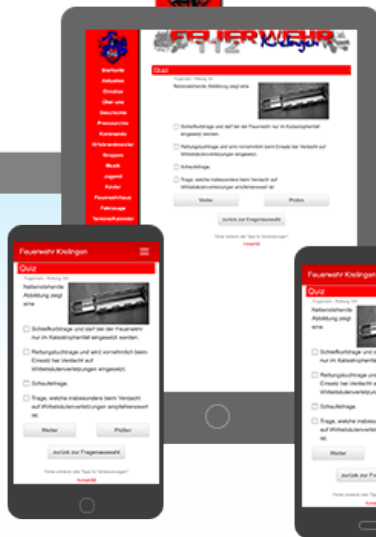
FEUERWEHR 112 Kislingen

Startseite
Aktuelles
Einsätze
Über uns
Geschichte
Pressearchiv
Kommando
Gefahrenabwehr
Gruppen
Musik
Jugend
Kinder
Feuerwehrhaus
Fahrzeuge
Terminkalender

Quiz

Fragebogen / Prüfung: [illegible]

Nebenstehende Abbildung zeigt eine

Schleifkorbtrage und darf bei der Feuerwehr nur im Katastrophenfall eingesetzt werden.

Rettungstuchtrage und wird vornehmlich beim Einsatz bei Verdacht auf Wirbelsäulenverletzungen eingesetzt.

Schaufeltrage.

Trage, welche insbesondere beim Verdacht auf Wirbelsäulenverletzungen empfehlenswert ist.

Weiter
Prüfen

zurück zur Fragenauswahl

Fehler entdeckt oder Tipps für Verbesserungen?
Kontakt

Feuerwehr Kislingen

Quiz

Fragebogen / Prüfung: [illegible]

Nebenstehende Abbildung zeigt eine

Schleifkorbtrage und darf bei der Feuerwehr nur im Katastrophenfall eingesetzt werden.

Rettungstuchtrage und wird vornehmlich beim Einsatz bei Verdacht auf Wirbelsäulenverletzungen eingesetzt.

Schaufeltrage.

Trage, welche insbesondere beim Verdacht auf Wirbelsäulenverletzungen empfehlenswert ist.

Weiter
Prüfen

zurück zur Fragenauswahl

Fehler entdeckt oder Tipps für Verbesserungen?
Kontakt

Feuerwehr Kislingen

Quiz

Fragebogen / Prüfung: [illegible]

Nebenstehende Abbildung zeigt eine

Schleifkorbtrage und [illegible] nur im Katastrophe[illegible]

Rettungstuchtrage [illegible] Einsatz bei Verda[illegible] Wirbelsäulenverle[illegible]

Schaufeltrage.

Trage, welche insb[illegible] auf Wirbelsäulenve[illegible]

Weiter

zurück zur Fra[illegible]